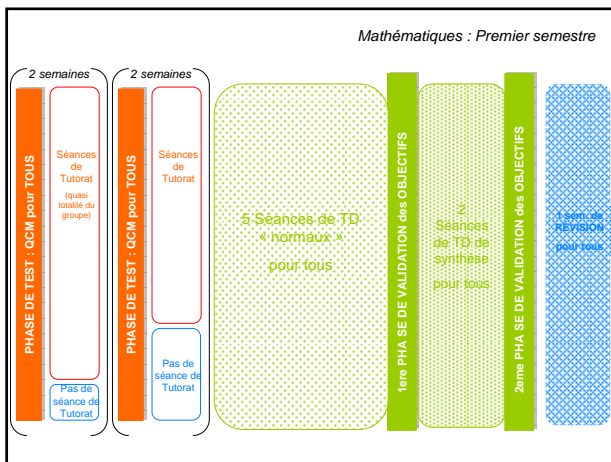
Mathématiques : Premier semestre

2 semaines

PHASE DE TEST : QCM pour TOUS

Séances de Tutorat (quasi totalité du groupe)

Pas de séance de Tutorat

2 semaines

PHASE DE TEST : QCM pour TOUS

Séances de Tutorat

Pas de séance de Tutorat

5 Séances de TD « normaux » pour tous

1ere PHA SE DE VALIDATION des OBJECTIFS

2 Séances de TD de synthèse pour tous

2eme PHA SE DE VALIDATION des OBJECTIFS

1 sem. de REVISION pour tous